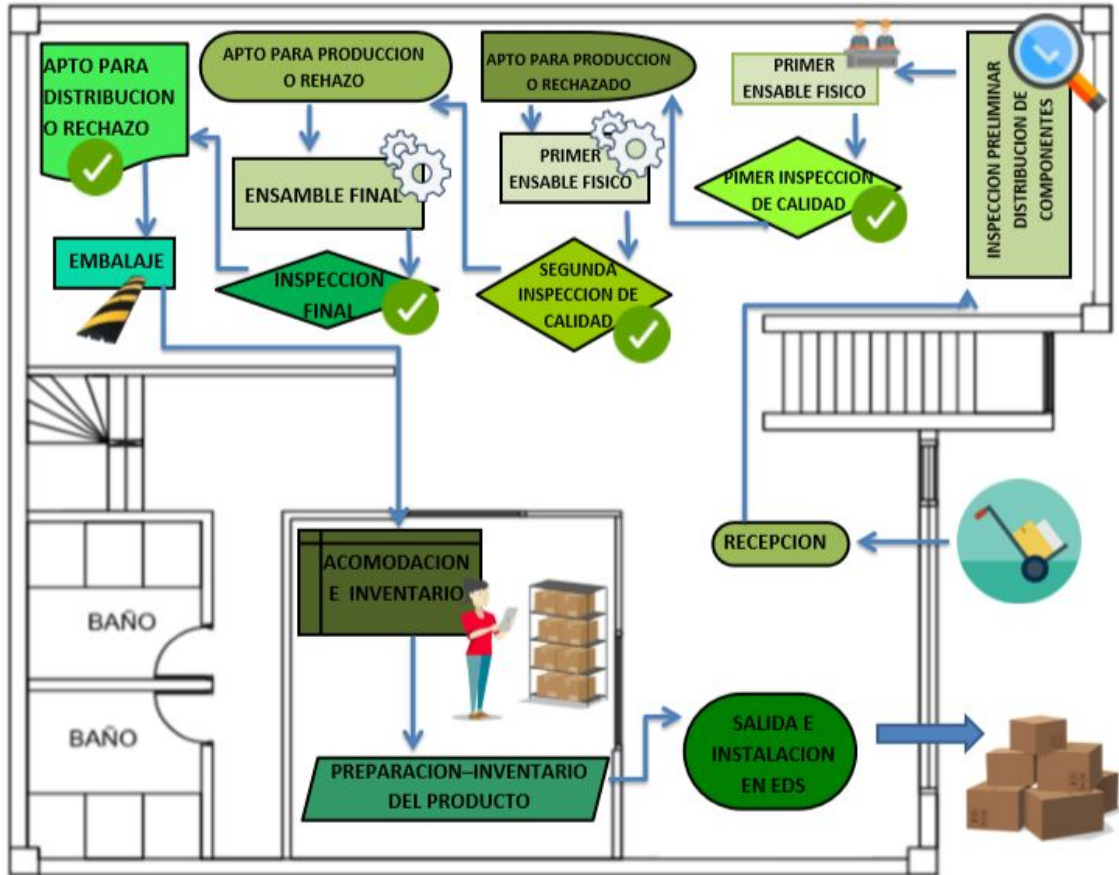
APTO PARA DISTRIBUCION O RECHAZO

APTO PARA PRODUCCION O REHAZO

APTO PARA PRODUCCION O RECHAZADO

PRIMER ENSABLE FISICO

INSPECCION PRELIMINAR DISTRIBUCION DE COMPONENTES

ENSAMBLE FINAL

PRIMER ENSABLE FISICO

PIMER INSPECCION DE CALIDAD

EMBALAJE

INSPECCION FINAL

SEGUNDA INSPECCION DE CALIDAD

RECEPCION

ACOMODACION E INVENTARIO

BAÑO

BAÑO

PREPARACION–INVENTARIO DEL PRODUCTO

SALIDA E INSTALACION EN EDS